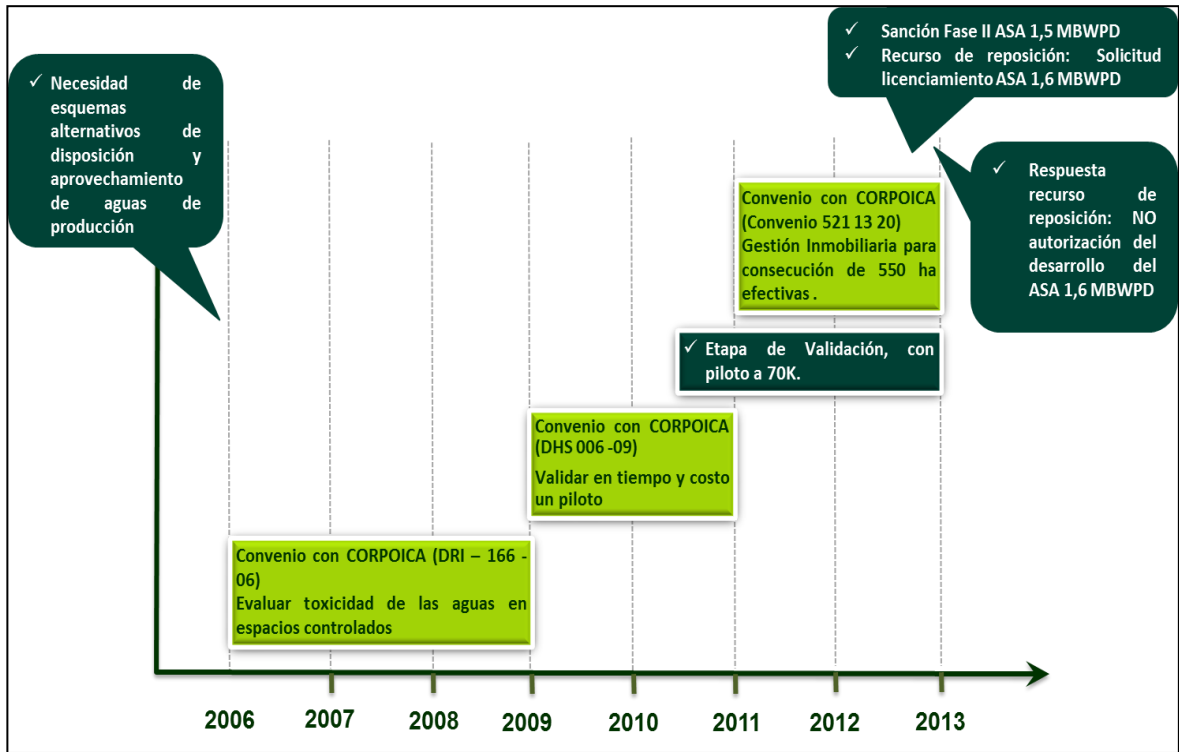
✓ Sanción Fase II ASA 1,5 MBWPD
✓ Recurso de reposición: Solicitud licenciamiento ASA 1,6 MBWPD

✓ Necesidad de esquemas alternativos de disposición y aprovechamiento de aguas de producción

✓ Respuesta recurso de reposición: NO autorización del desarrollo del ASA 1,6 MBWPD

Convenio con CORPOICA (Convenio 521 13 20)
Gestión Inmobiliaria para consecución de 550 ha efectivas .

✓ Etapa de Validación, con piloto a 70K.

Convenio con CORPOICA (DHS 006 -09)
Validar en tiempo y costo un piloto

Convenio con CORPOICA (DRI – 166 - 06)
Evaluar toxicidad de las aguas en espacios controlados

2006 2007 2008 2009 2010 2011 2012 2013